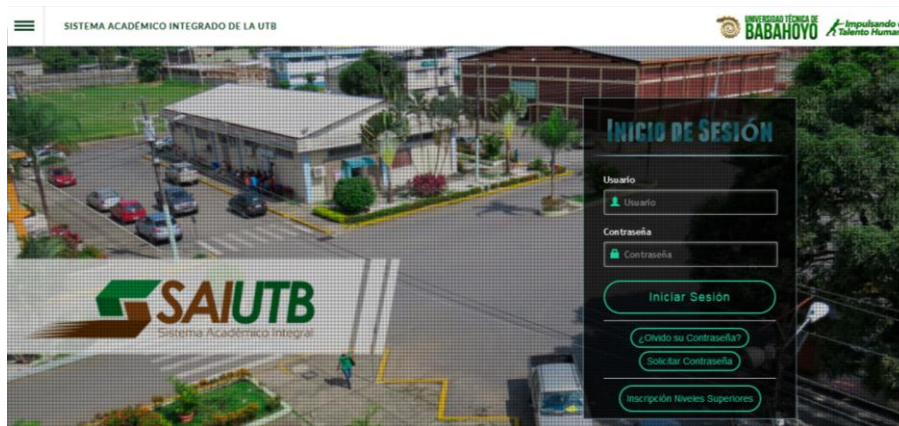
SISTEMA ACADÉMICO INTEGRADO DE LA UTB

UNIVERSIDAD TÉCNICA DE BABAHOYO

Impulsando el Talento Humano

SAIUTB
Sistema Académico Integral

INICIO DE SESIÓN

Usuario

Usuario

Contraseña

Contraseña

Iniciar Sesión

¿Olvido su Contraseña?

Solicitar Contraseña

Inscripción Niveles Superiores